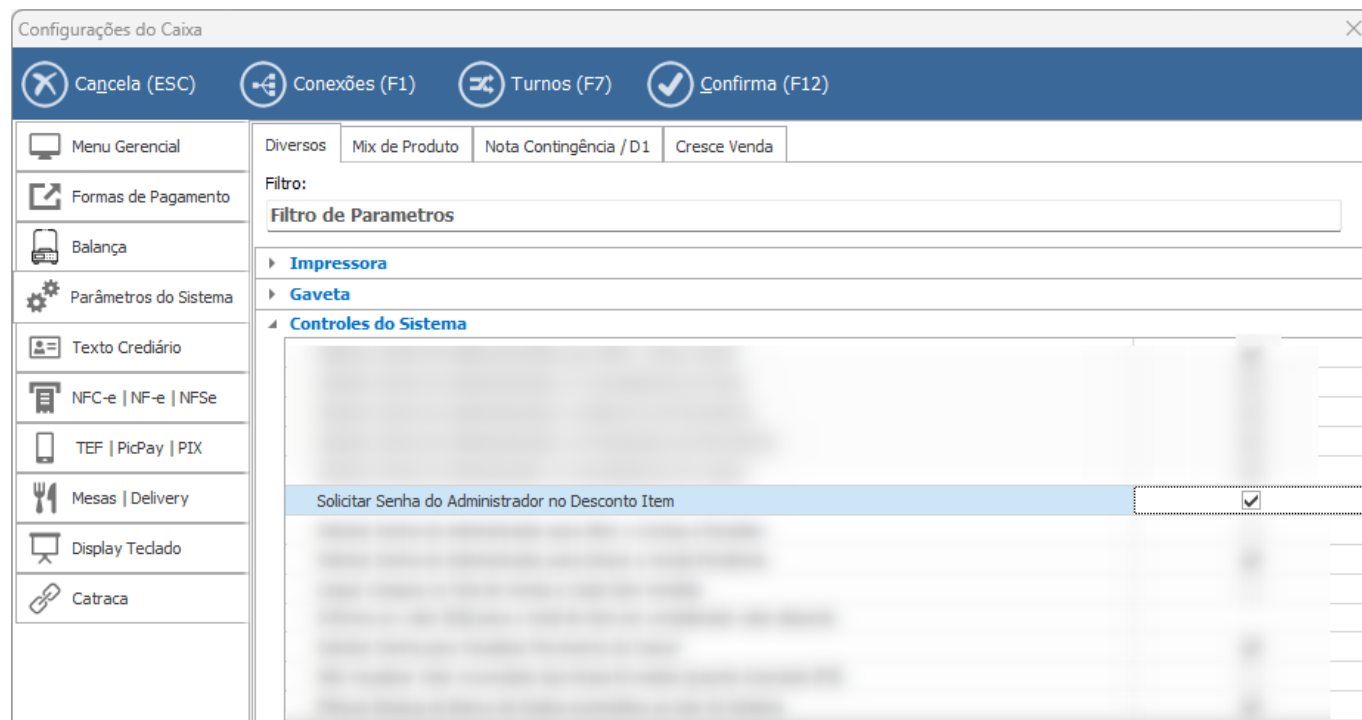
Configurações do Caixa

Cancela (ESC) Conexões (F1) Turnos (F7) Confirma (F12)

Menu Gerencial
Formas de Pagamento
Balança
Parâmetros do Sistema
Texto Crediário
NFC-e | NF-e | NFSe
TEF | PicPay | PIX
Mesas | Delivery
Display Teclado
Catraca

Diversos | Mix de Produto | Nota Contingência / D1 | Cresce Venda

Filtro:
Filtro de Parametros

Impressora
Gaveta
Controles do Sistema

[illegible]
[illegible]
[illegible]
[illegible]
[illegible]
Solicitar Senha do Administrador no Desconto Item
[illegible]
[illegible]
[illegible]
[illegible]
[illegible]
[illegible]
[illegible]